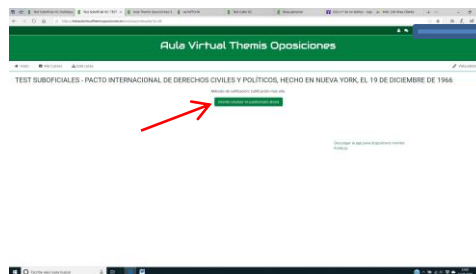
Aula Virtual Themis Oposiciones

TEST SUBOFICIALES - PACTO INTERNACIONAL DE DERECHOS CIVILES Y POLÍTICOS, HECHO EN NUEVA YORK, EL 19 DE DICIEMBRE DE 1966

Método de calificación: Calificación más alta

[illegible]

Descargar la app para dispositivos móviles

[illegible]